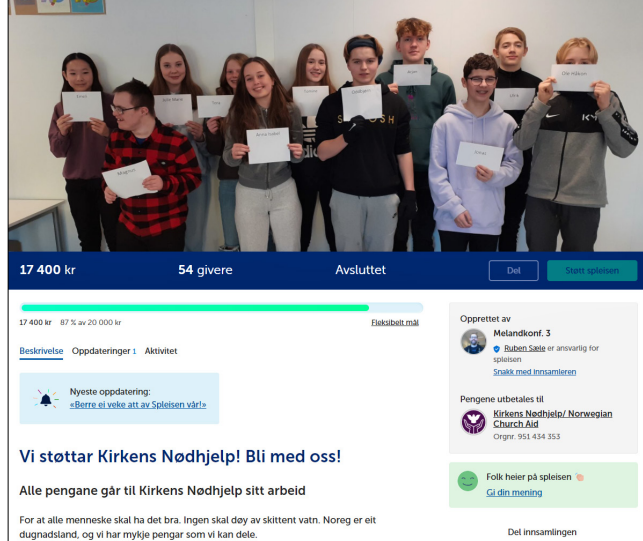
17 400 kr
54 givere
Avsluttet
Del
Støtt spleisen

17 400 kr 87 % av 20 000 kr
Fleksibelt mål

Beskrivelse Oppdateringer 1 Aktivitet

Nyeste oppdatering:
«Berre ei veke att av Spleisen vår!»

Vi støttar Kirkens Nødhjelp! Bli med oss!

Alle pengane går til Kirkens Nødhjelp sitt arbeid

For at alle menneske skal ha det bra. Ingen skal døy av skittent vatn. Noreg er eit dugnadsland, og vi har mykje pengar som vi kan dele.

Opprettet av
Melandkonf. 3
Ruben Sæle er ansvarlig for spleisen
Snakk med innsameren

Pengene utbetales til
Kirkens Nødhjelp/ Norwegian Church Aid
Orgnr. 951 434 353

Folk heier på spleisen
Gi din mening

Del innsamlingen